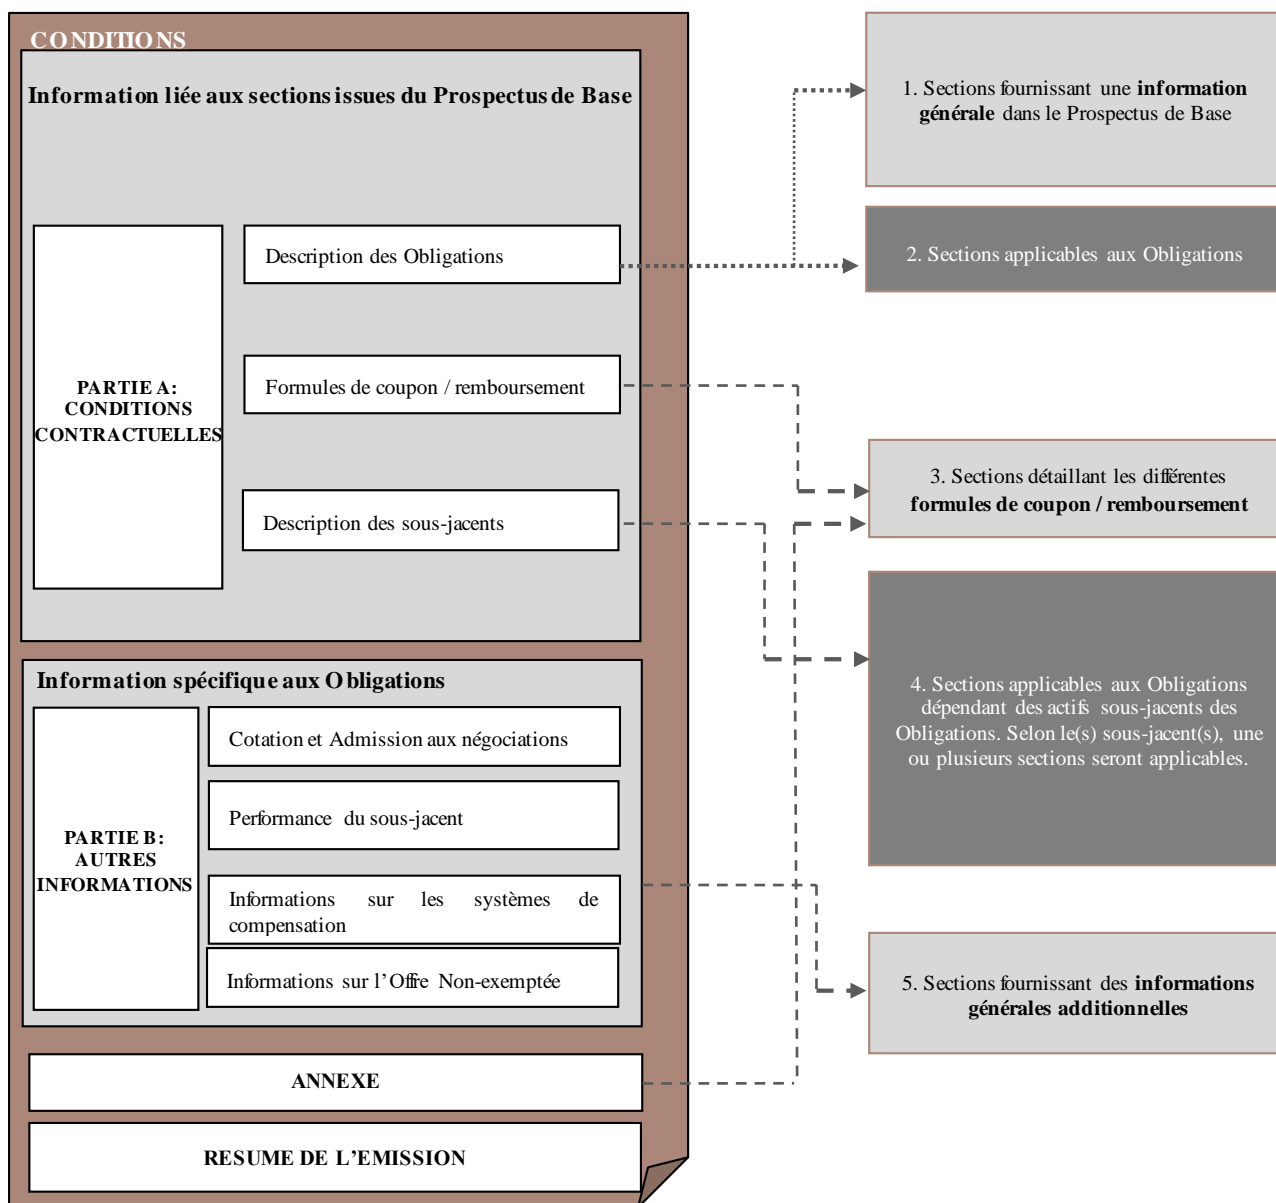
CONDITIONS

Information liée aux sections issues du Prospectus de Base

PARTIE A: CONDITIONS CONTRACTUELLES

Description des Obligations

Formules de coupon / remboursement

Description des sous-jacents

Information spécifique aux Obligations

PARTIE B: AUTRES INFORMATIONS

Cotation et Admission aux négociations

Performance du sous-jacent

Informations sur les systèmes de compensation

Informations sur l'Offre Non-exemptée

ANNEXE

RESUME DE L'EMISSION

1. Sections fournissant une **information générale** dans le Prospectus de Base

2. Sections applicables aux Obligations

3. Sections détaillant les différentes **formules de coupon / remboursement**

4. Sections applicables aux Obligations dépendant des actifs sous-jacents des Obligations. Selon le(s) sous-jacent(s), une ou plusieurs sections seront applicables.

5. Sections fournissant des **informations générales additionnelles**